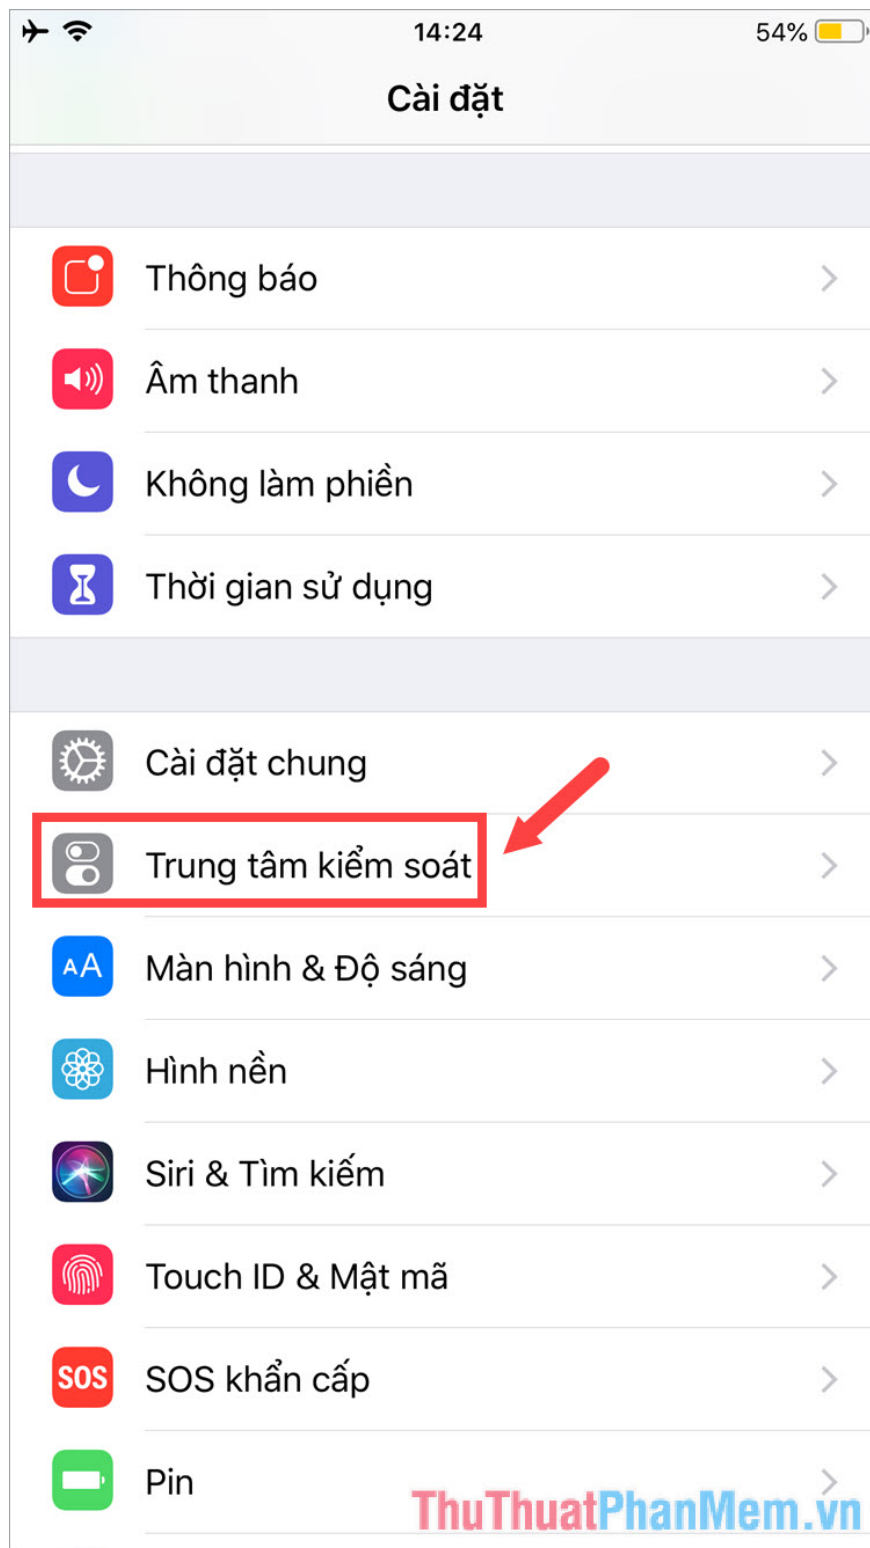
14:24
54%

Cài đặt

Thông báo

Âm thanh

Không làm phiền

Thời gian sử dụng

Cài đặt chung

Trung tâm kiểm soát

AA Màn hình & Độ sáng

Hình nền

Siri & Tìm kiếm

Touch ID & Mật mã

SOS SOS khẩn cấp

Pin

ThuThuatPhanMem.vn